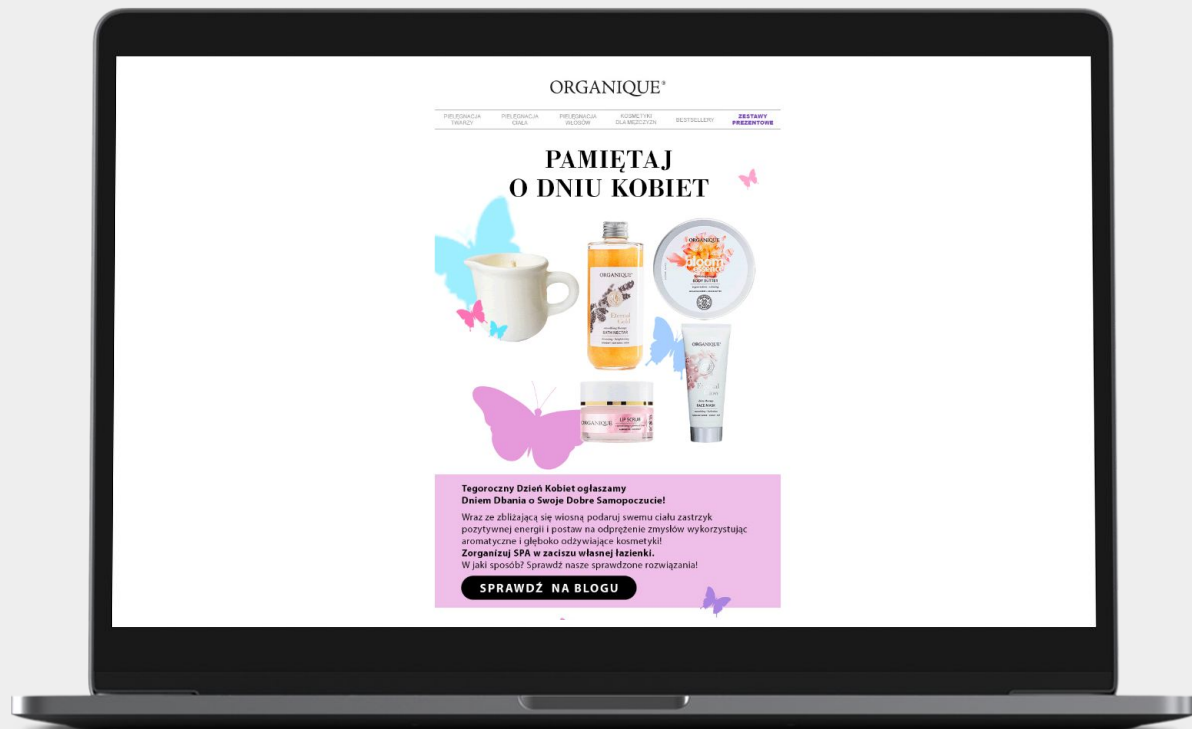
ORGANIQUE®

PIELĘGNACJA TWARZY | PIELĘGNACJA CIAŁA | PIELĘGNACJA WŁOSÓW | KOSMETYKI DLA MĘŻCZYZN | BESTSELLERY | ZESTAWY PREZENTOWE

PAMIĘTAJ
O DNIU KOBIET

ORGANIQUE
Eternal Gold
BATH DECOCT

ORGANIQUE
bloom
BODY BUTTER

ORGANIQUE
FACE WASH

LIP SCRUB
ORGANIQUE

Tegoroczny Dzień Kobiet ogłaszamy
Dniem Dbania o Swoje Dobre Samopoczucie!

Wraz ze zbliżającą się wiosną podaruj swemu ciału zastrzyk pozytywnej energii i postaw na odprężenie zmysłów wykorzystując aromatyczne i głęboko odżywiające kosmetyki!
Zorganizuj SPA w zaciszu własnej łazienki.
W jaki sposób? Sprawdź nasze sprawdzone rozwiązania!

SPRAWDŹ NA BLOGU